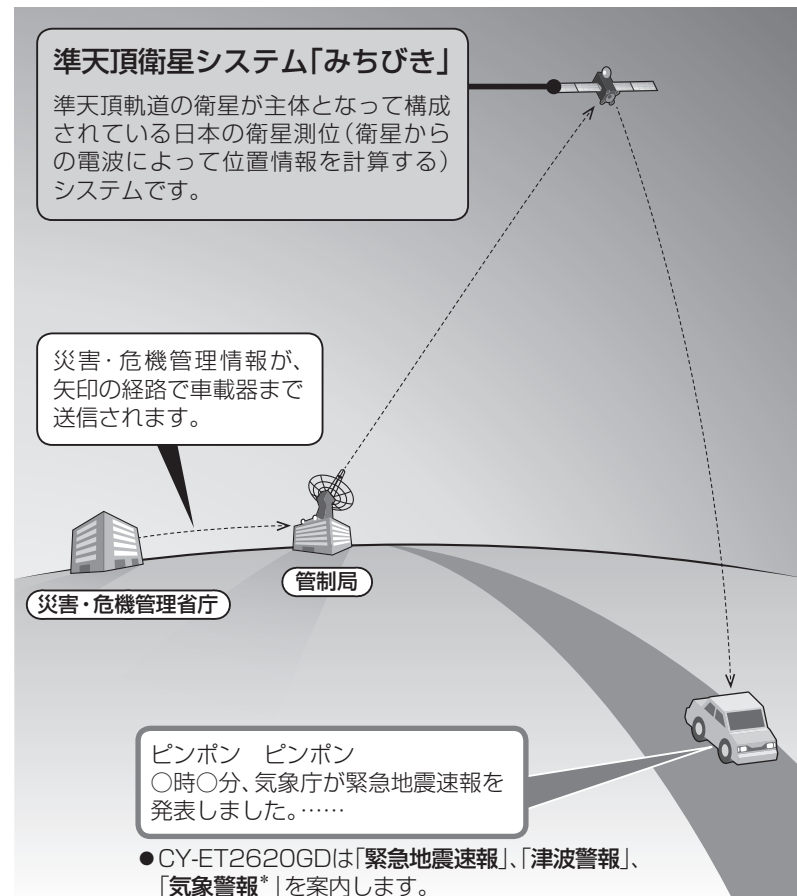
準天頂衛星システム「みちびき」

準天頂軌道の衛星が主体となって構成されている日本の衛星測位（衛星からの電波によって位置情報を計算する）システムです。

災害・危機管理情報が、矢印の経路で車載器まで送信されます。

管制局

災害・危機管理省庁

ピンポン　ピンポン
○時○分、気象庁が緊急地震速報を発表しました。……

●CY-ET2620GDは「緊急地震速報」、「津波警報」、「気象警報*」を案内します。